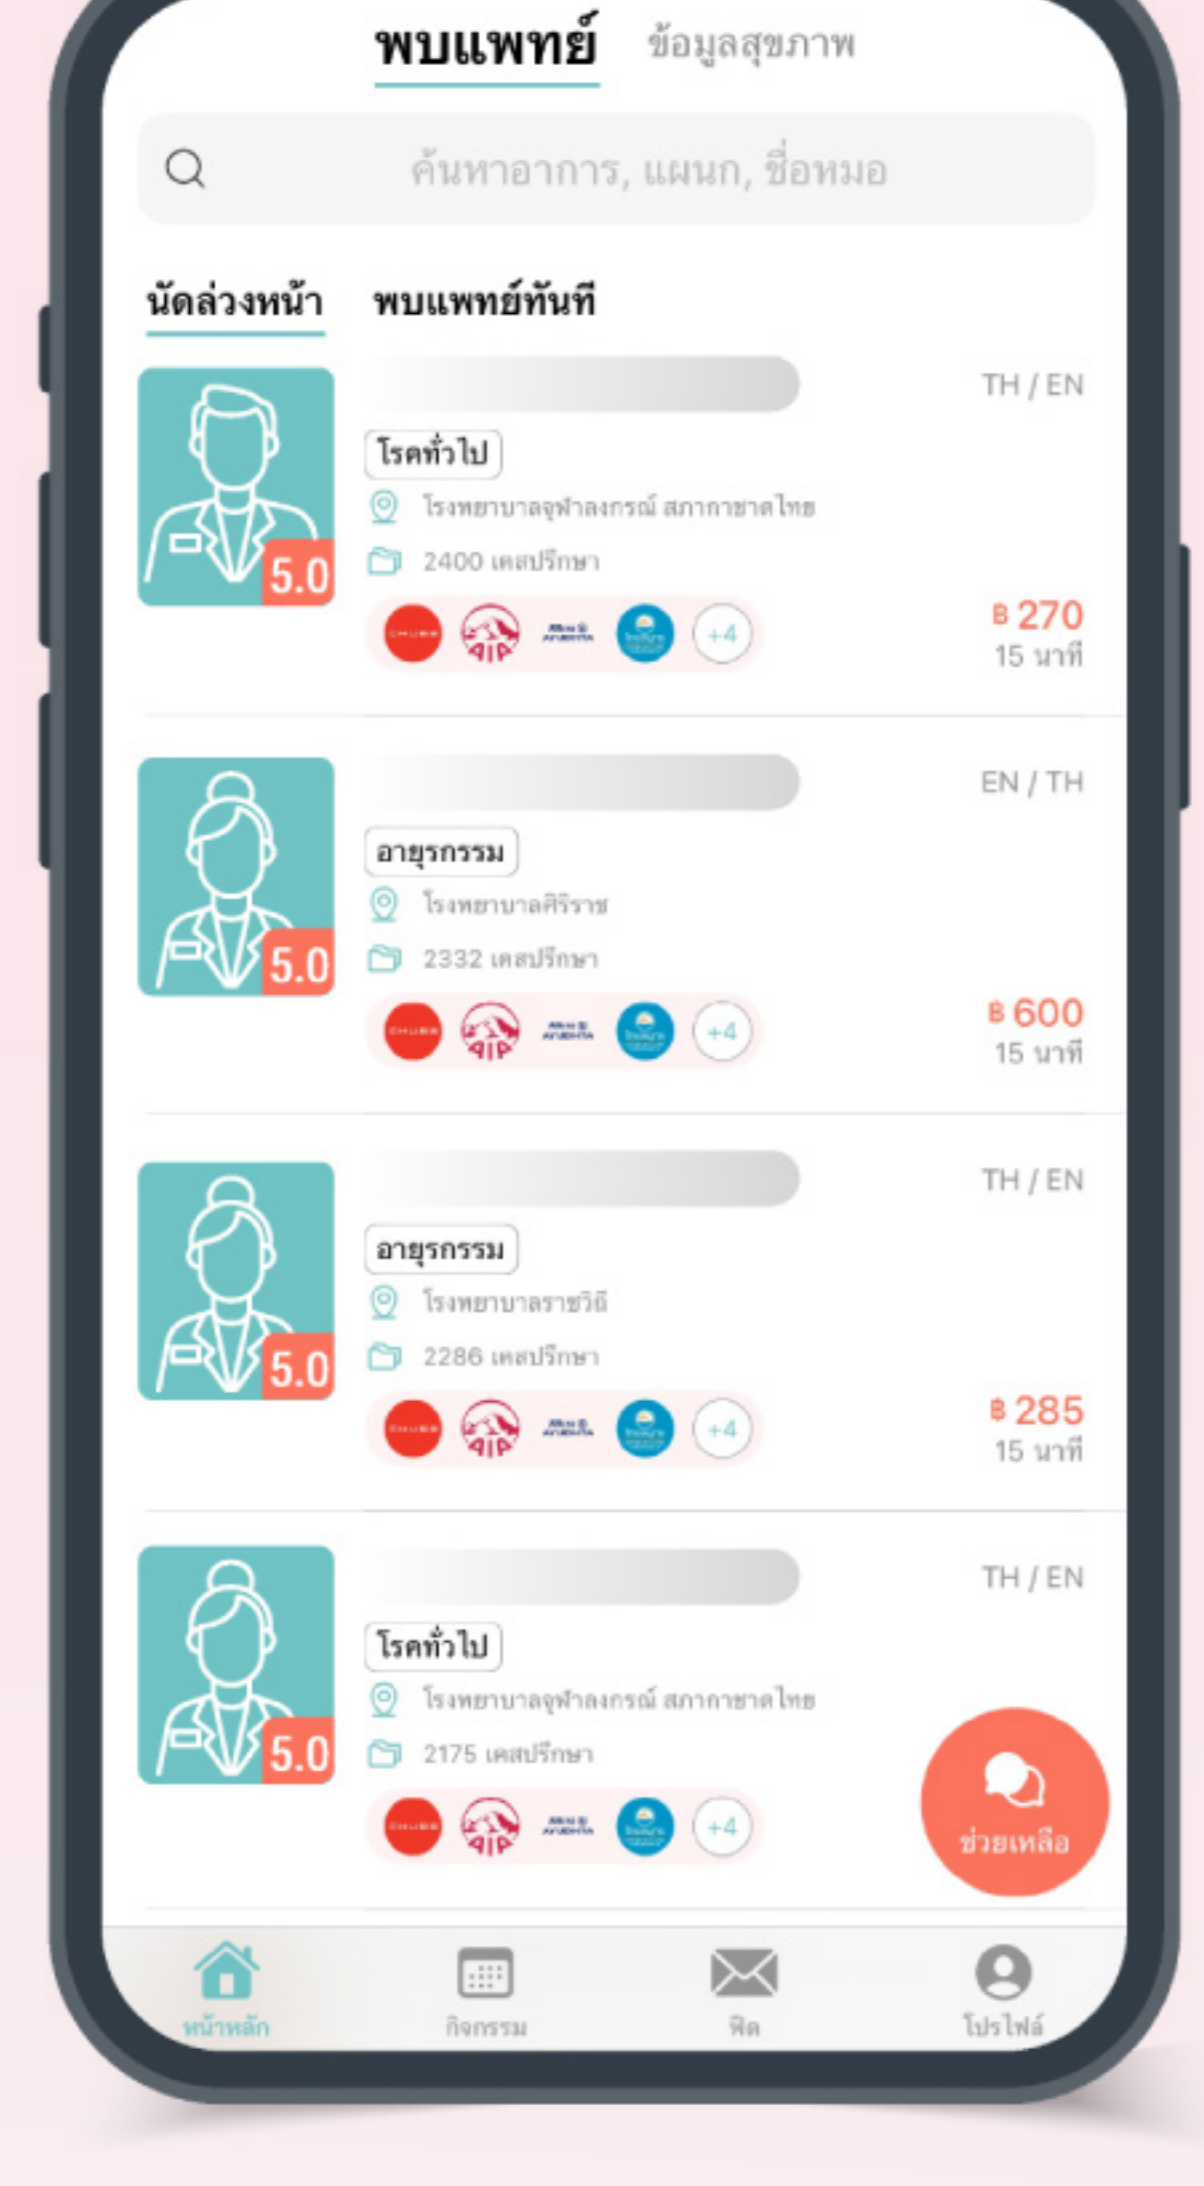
พบแพทย์ ข้อมูลสุขภาพ

ค้นหาอาการ, แผนก, ชื่อหมอ

นัดล่วงหน้า พบแพทย์ทันที

5.0
TH / EN
โรคทั่วไป
โรงพยาบาลจุฬาลงกรณ์ สภากาชาดไทย
2400 เคสปรึกษา
+4
฿ 270
15 นาที

5.0
EN / TH
อายุรกรรม
โรงพยาบาลศิริราช
2332 เคสปรึกษา
+4
฿ 600
15 นาที

5.0
TH / EN
อายุรกรรม
โรงพยาบาลราชวิถี
2286 เคสปรึกษา
+4
฿ 285
15 นาที

5.0
TH / EN
โรคทั่วไป
โรงพยาบาลจุฬาลงกรณ์ สภากาชาดไทย
2175 เคสปรึกษา
+4

ช่วยเหลือ

หน้าหลัก กิจกรรม ฟีด โปรไฟล์